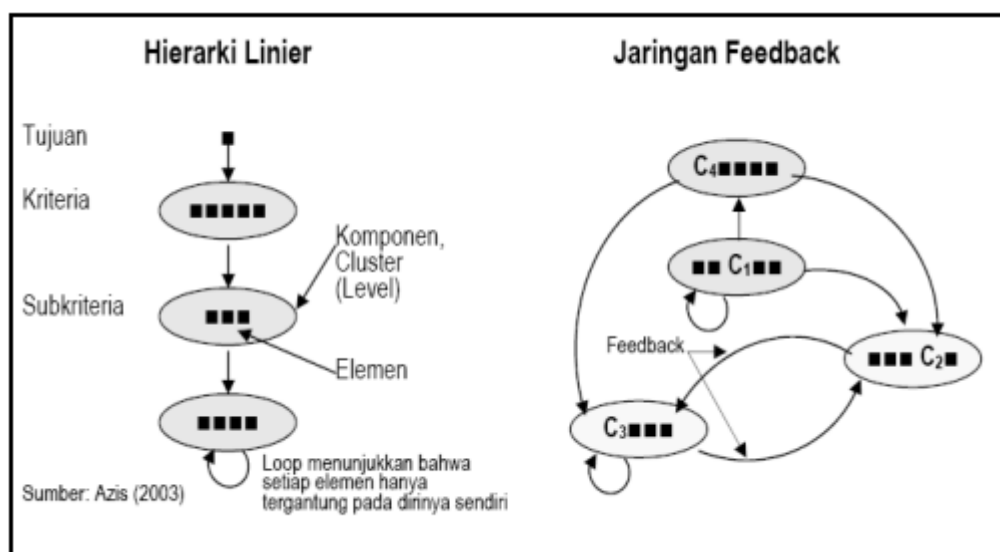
Hierarki Linier

Tujuan

Kriteria

Komponen, Cluster (Level)

Subkriteria

Elemen

Loop menunjukkan bahwa setiap elemen hanya tergantung pada dirinya sendiri

Sumber: Azis (2003)

Jaringan Feedback

$C_4$■■■■

■■ $C_1$■■

Feedback

■■■ $C_2$■

$C_3$■■■